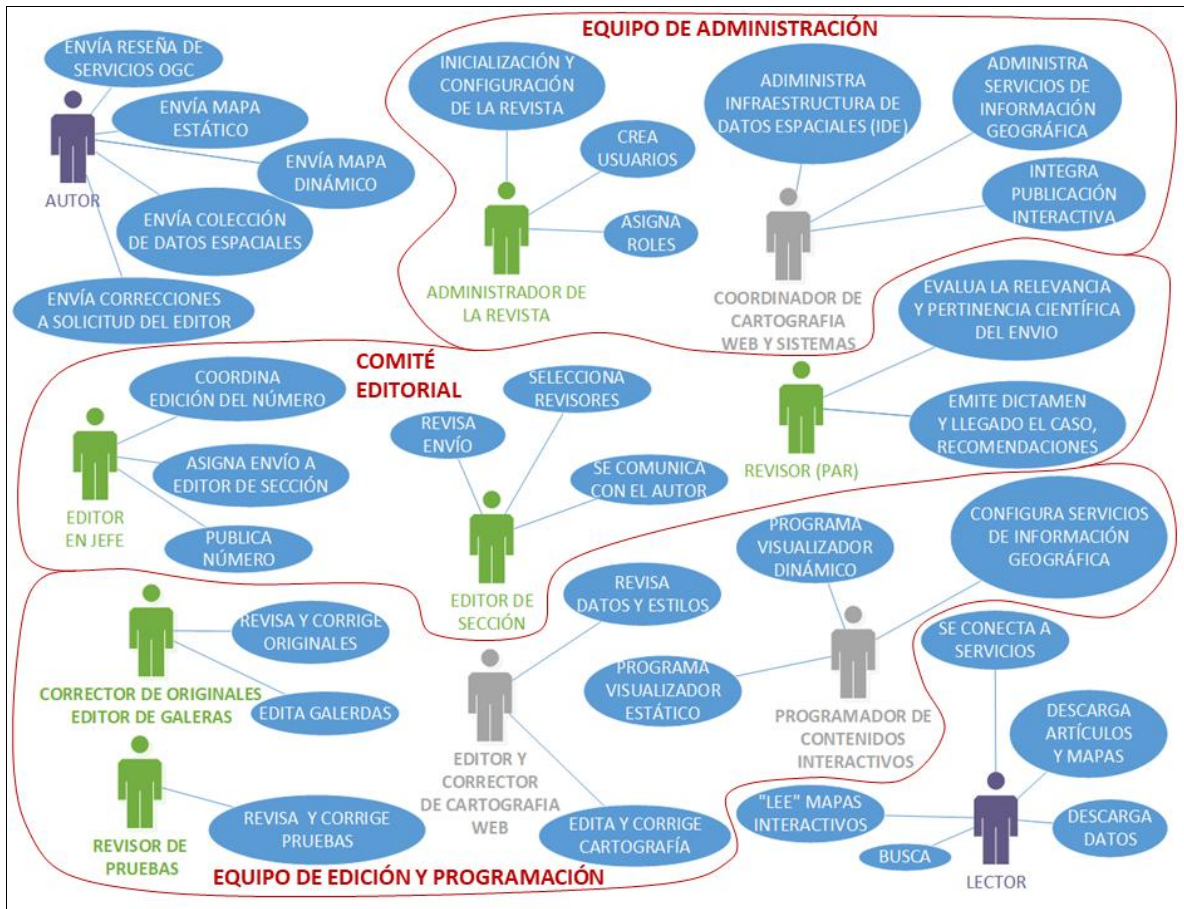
EQUIPO DE ADMINISTRACIÓN

ENVÍA RESEÑA DE SERVICIOS OGC

ENVÍA MAPA ESTÁTICO

ENVÍA MAPA DINÁMICO

AUTOR

ENVÍA COLECCIÓN DE DATOS ESPACIALES

ENVÍA CORRECCIONES A SOLICITUD DEL EDITOR

INICIALIZACIÓN Y CONFIGURACIÓN DE LA REVISTA

CREA USUARIOS

ASIGNA ROLES

ADMINISTRADOR DE LA REVISTA

ADIMINISTRA INFRAESTRUCTURA DE DATOS ESPACIALES (IDE)

ADMINISTRA SERVICIOS DE INFORMACIÓN GEOGRÁFICA

INTEGRA PUBLICACIÓN INTERACTIVA

COORDINADOR DE CARTOGRAFIA WEB Y SISTEMAS

EVALUA LA RELEVANCIA Y PERTINENCIA CIENTÍFICA DEL ENVIO

EMITE DICTAMEN Y LLEGADO EL CASO, RECOMENDACIONES

REVISOR (PAR)

COMITÉ EDITORIAL

COORDINA EDICIÓN DEL NÚMERO

ASIGNA ENVÍO A EDITOR DE SECCIÓN

PUBLICA NÚMERO

EDITOR EN JEFE

REVISA ENVÍO

SELECCIONA REVISORES

SE COMUNICA CON EL AUTOR

EDITOR DE SECCIÓN

PROGRAMA VISUALIZADOR DINÁMICO

CONFIGURA SERVICIOS DE INFORMACIÓN GEOGRÁFICA

REVISA DATOS Y ESTILOS

PROGRAMA VISUALIZADOR ESTÁTICO

PROGRAMADOR DE CONTENIDOS INTERACTIVOS

REVISA Y CORRIGE ORIGINALES

EDITA GALERDAS

CORRECTOR DE ORIGINALES EDITOR DE GALERAS

EDITOR Y CORRECTOR DE CARTOGRAFIA WEB

REVISA Y CORRIGE PRUEBAS

REVISOR DE PRUEBAS

EDITA Y CORRIGE CARTOGRAFÍA

SE CONECTA A SERVICIOS

DESCARGA ARTÍCULOS Y MAPAS

"LEE" MAPAS INTERACTIVOS

DESCARGA DATOS

BUSCA

LECTOR

EQUIPO DE EDICIÓN Y PROGRAMACIÓN